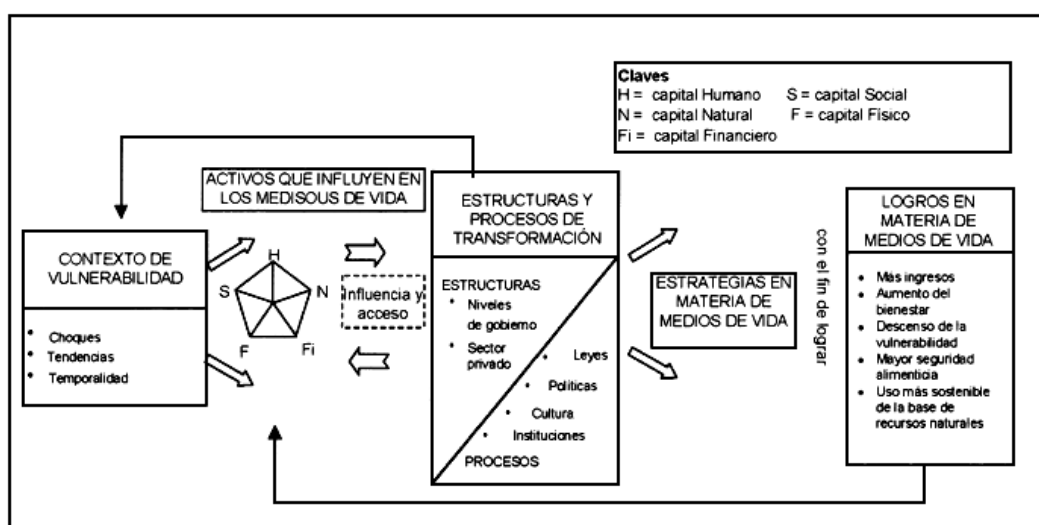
Claves
H = capital Humano S = capital Social
N = capital Natural F = capital Físico
Fi = capital Financiero

ACTIVOS QUE INFLUYEN EN LOS MEDISOUS DE VIDA

CONTEXTO DE VULNERABILIDAD

• Choques
• Tendencias
• Temporalidad

H
S
N
F
Fi

Influencia y acceso

ESTRUCTURAS Y PROCESOS DE TRANSFORMACIÓN

ESTRUCTURAS
• Niveles de gobiemo
• Sector privado
• Leyes
• Politicas
• Cultura
• Instituciones
PROCESOS

ESTRATEGIAS EN MATERIA DE MEDIOS DE VIDA

con el fin de lograr

LOGROS EN MATERIA DE MEDIOS DE VIDA

• Más ingresos
• Aumento del bienestar
• Descenso de la vulnerabilidad
• Mayor seguridad alimenticia
• Uso más sostenible de la base de recursos naturales